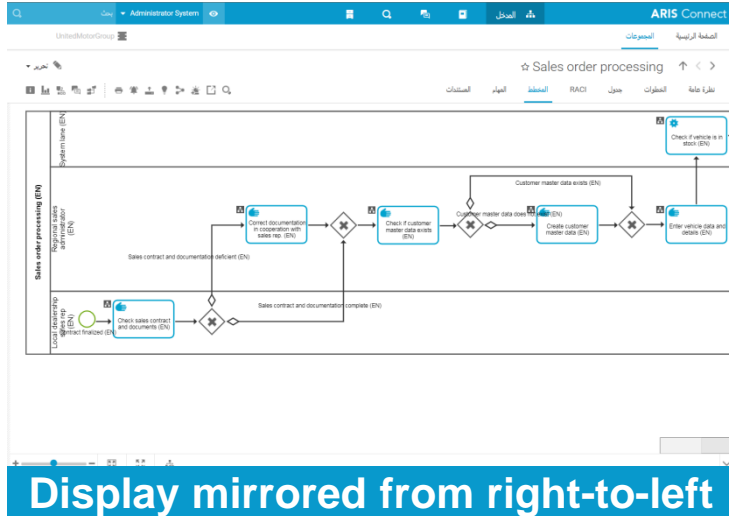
بحث Administrator System المدخل ARIS Connect

المجموعات الصفحة الرئيسية

UnitedMotorGroup

تحرير

☆ Sales order processing

نظرة عامة الخطوات جدول RACI المخطط المهام المستندات

Sales order processing (EN)

System lane (EN)

Regional sales administrator (EN)

Local dealership sales rep. (EN)

Check if vehicle is in stock (EN)

Customer master data exists (EN)

Correct documentation in cooperation with sales rep. (EN)

Check if customer master data exists (EN)

Customer master data does not exist (EN)

Create customer master data (EN)

Enter vehicle data and details (EN)

Sales contract and documentation deficient (EN)

Sales contract and documentation complete (EN)

Contract finalized (EN)

Check sales contract and documents (EN)

Display mirrored from right-to-left